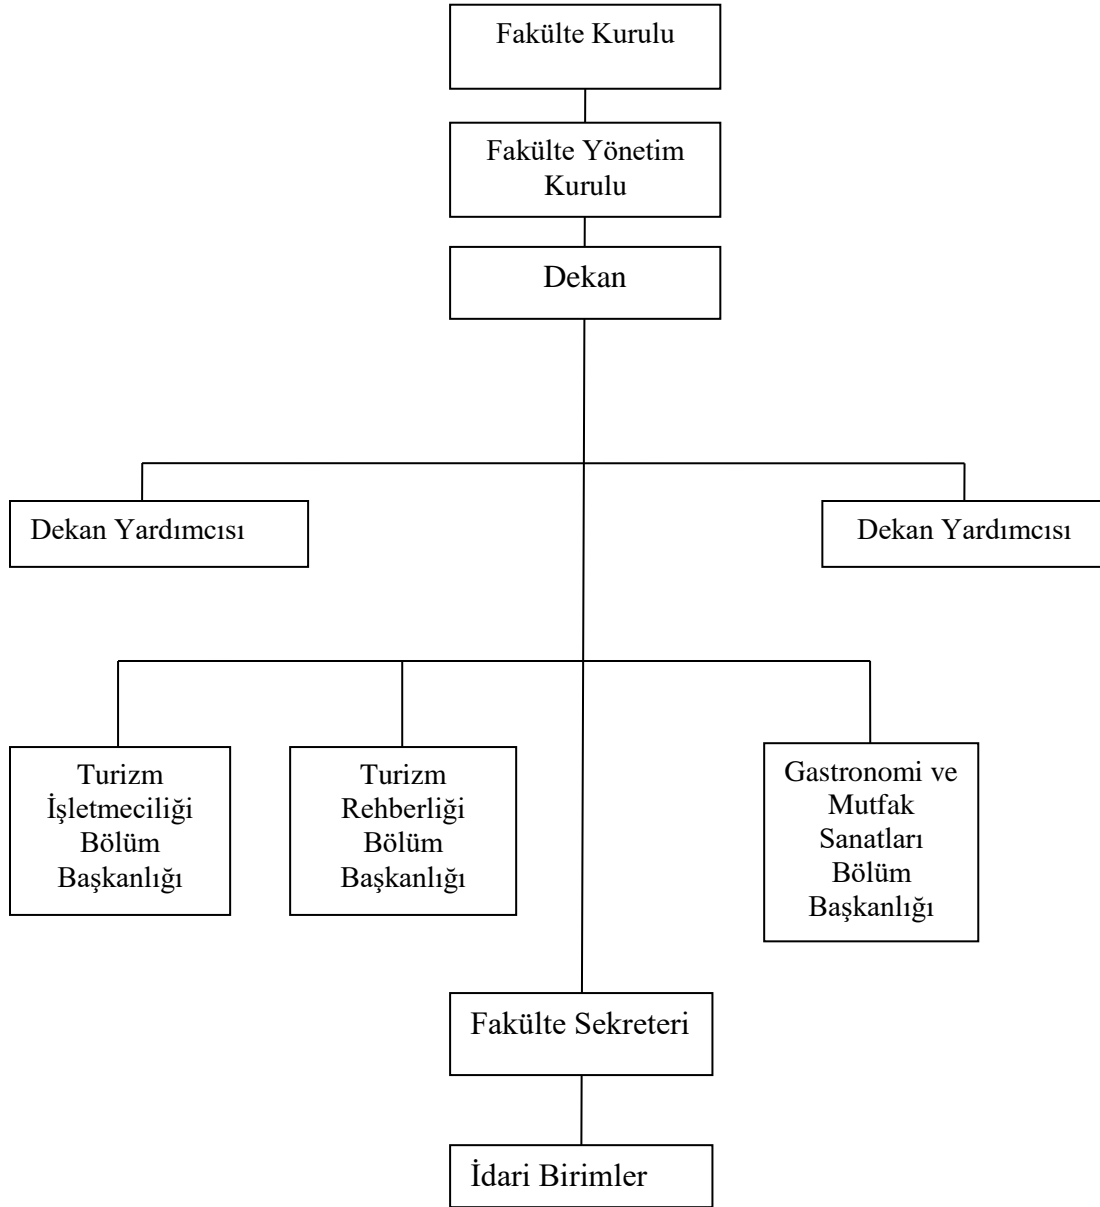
Fakülte Kurulu

Fakülte Yönetim Kurulu

Dekan

Dekan Yardımcısı

Dekan Yardımcısı

Turizm İşletmeciliği Bölüm Başkanlığı

Turizm Rehberliği Bölüm Başkanlığı

Gastronomi ve Mutfak Sanatları Bölüm Başkanlığı

Fakülte Sekreteri

İdari Birimler